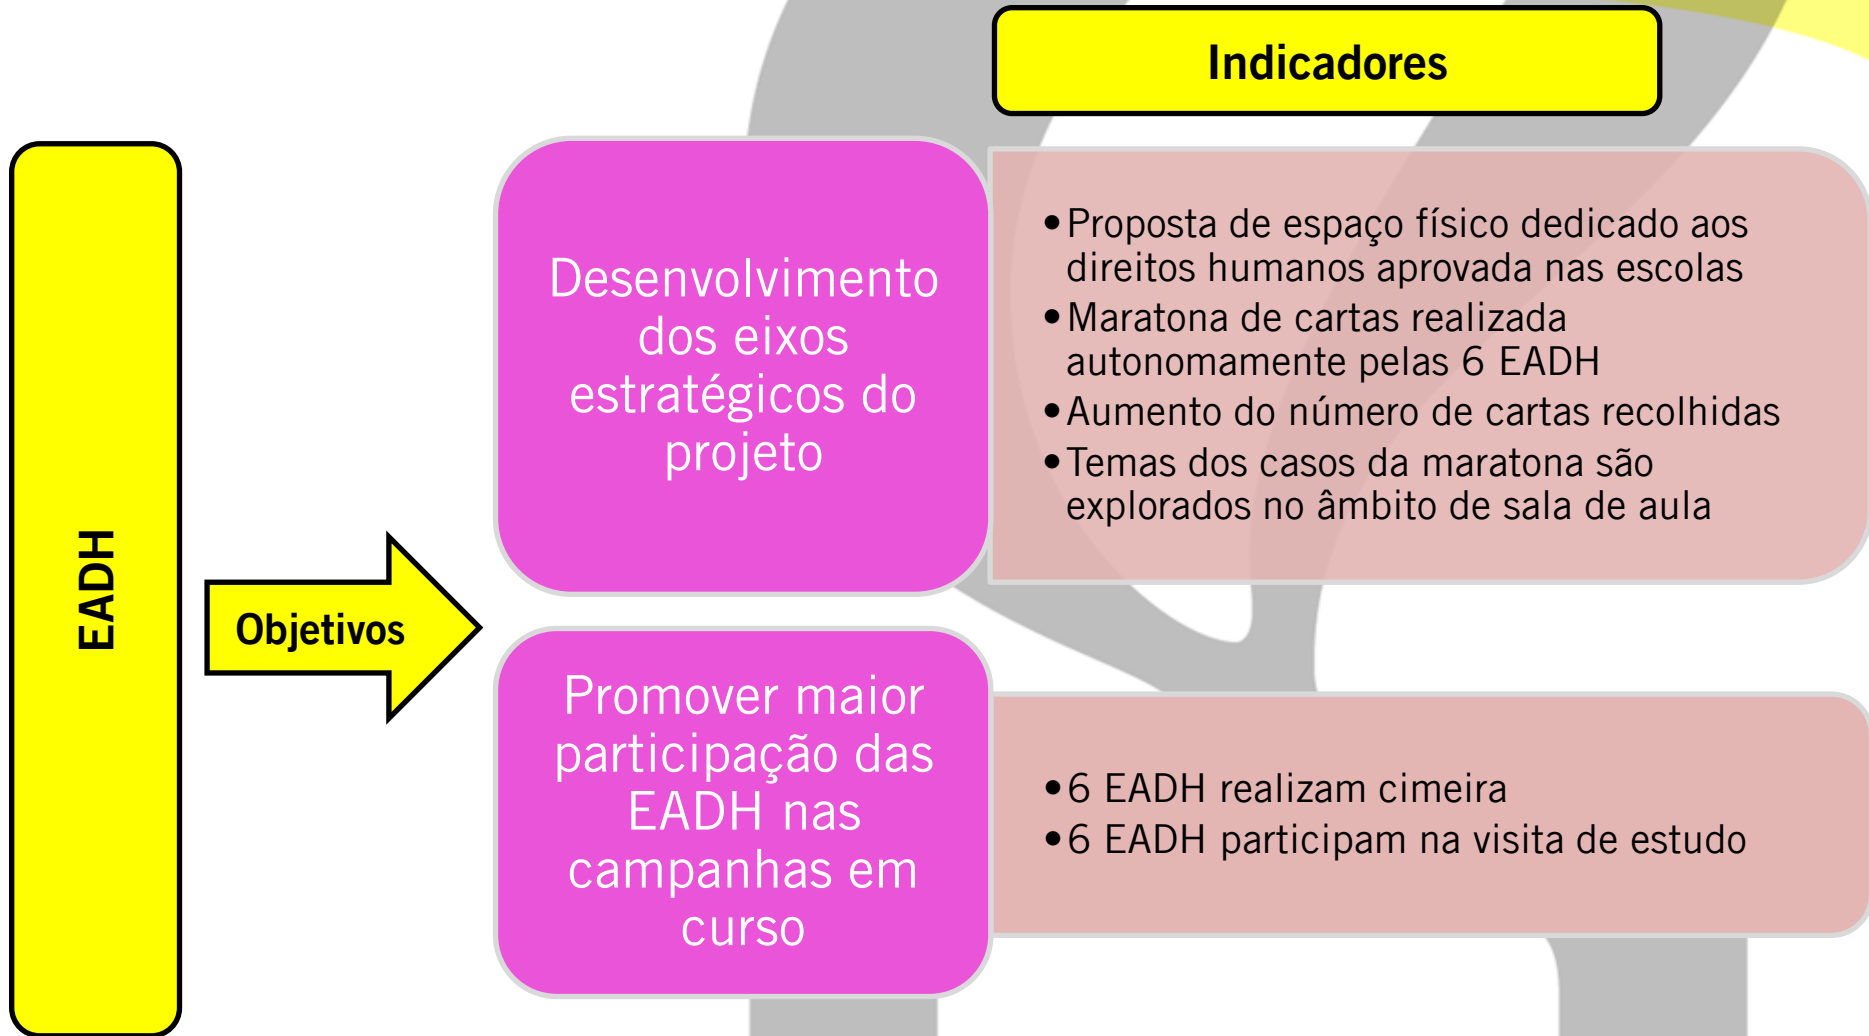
Indicadores

EADH

Objetivos

Desenvolvimento dos eixos estratégicos do projeto

• Proposta de espaço físico dedicado aos direitos humanos aprovada nas escolas
• Maratona de cartas realizada autonomamente pelas 6 EADH
• Aumento do número de cartas recolhidas
• Temas dos casos da maratona são explorados no âmbito de sala de aula

Promover maior participação das EADH nas campanhas em curso

• 6 EADH realizam cimeira
• 6 EADH participam na visita de estudo